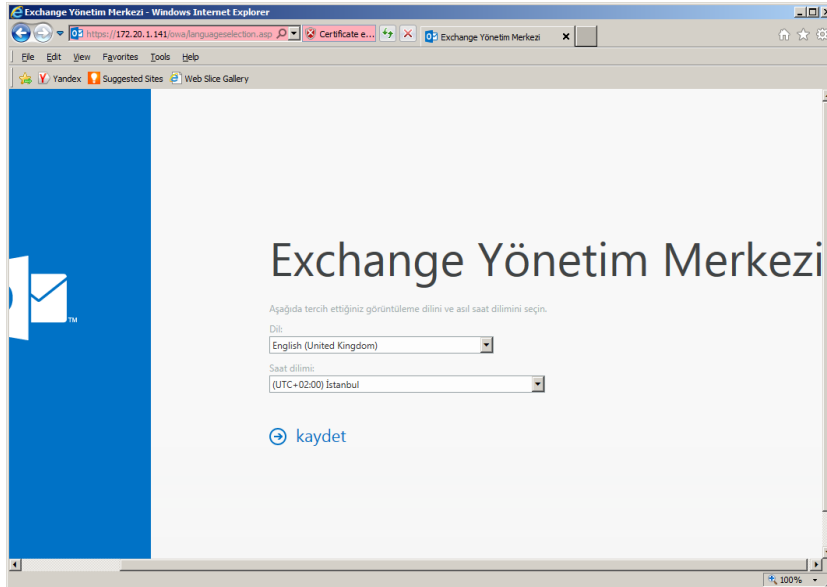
Exchange Yönetim Merkezi - Windows Internet Explorer

https://172.20.1.141/owa/languageselection.asp

Certificate e...

Exchange Yönetim Merkezi

File Edit View Favorites Tools Help

Yandex Suggested Sites Web Slice Gallery

TM

Exchange Yönetim Merkezi

Aşağıda tercih ettiğiniz görüntüleme dilini ve asıl saat dilimini seçin.

Dil:

English (United Kingdom)

Saat dilimi:

(UTC+02:00) İstanbul

kaydet

100%